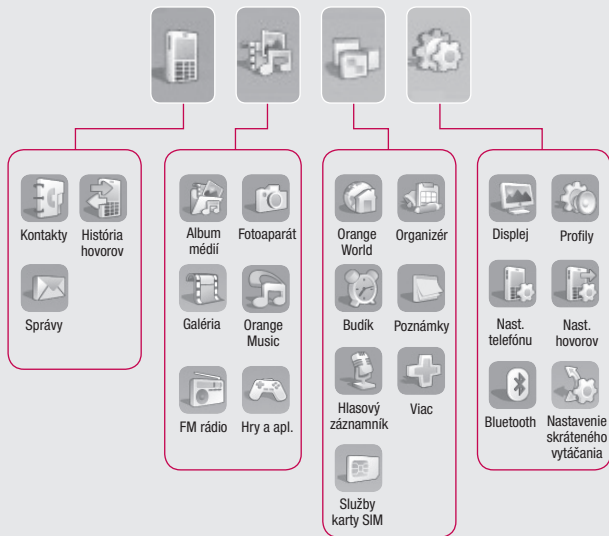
Kontakty
História hovorov
Správy

Album médií
Fotoaparát
Galéria
Orange Music
FM rádio
Hry a apl.

Orange World
Organizér
Budík
Poznámky
Hlasový záznamník
Viac
Služby karty SIM

Displej
Profily
Nast. telefónu
Nast. hovorov
Bluetooth
Nastavenie skráteného vytáčania